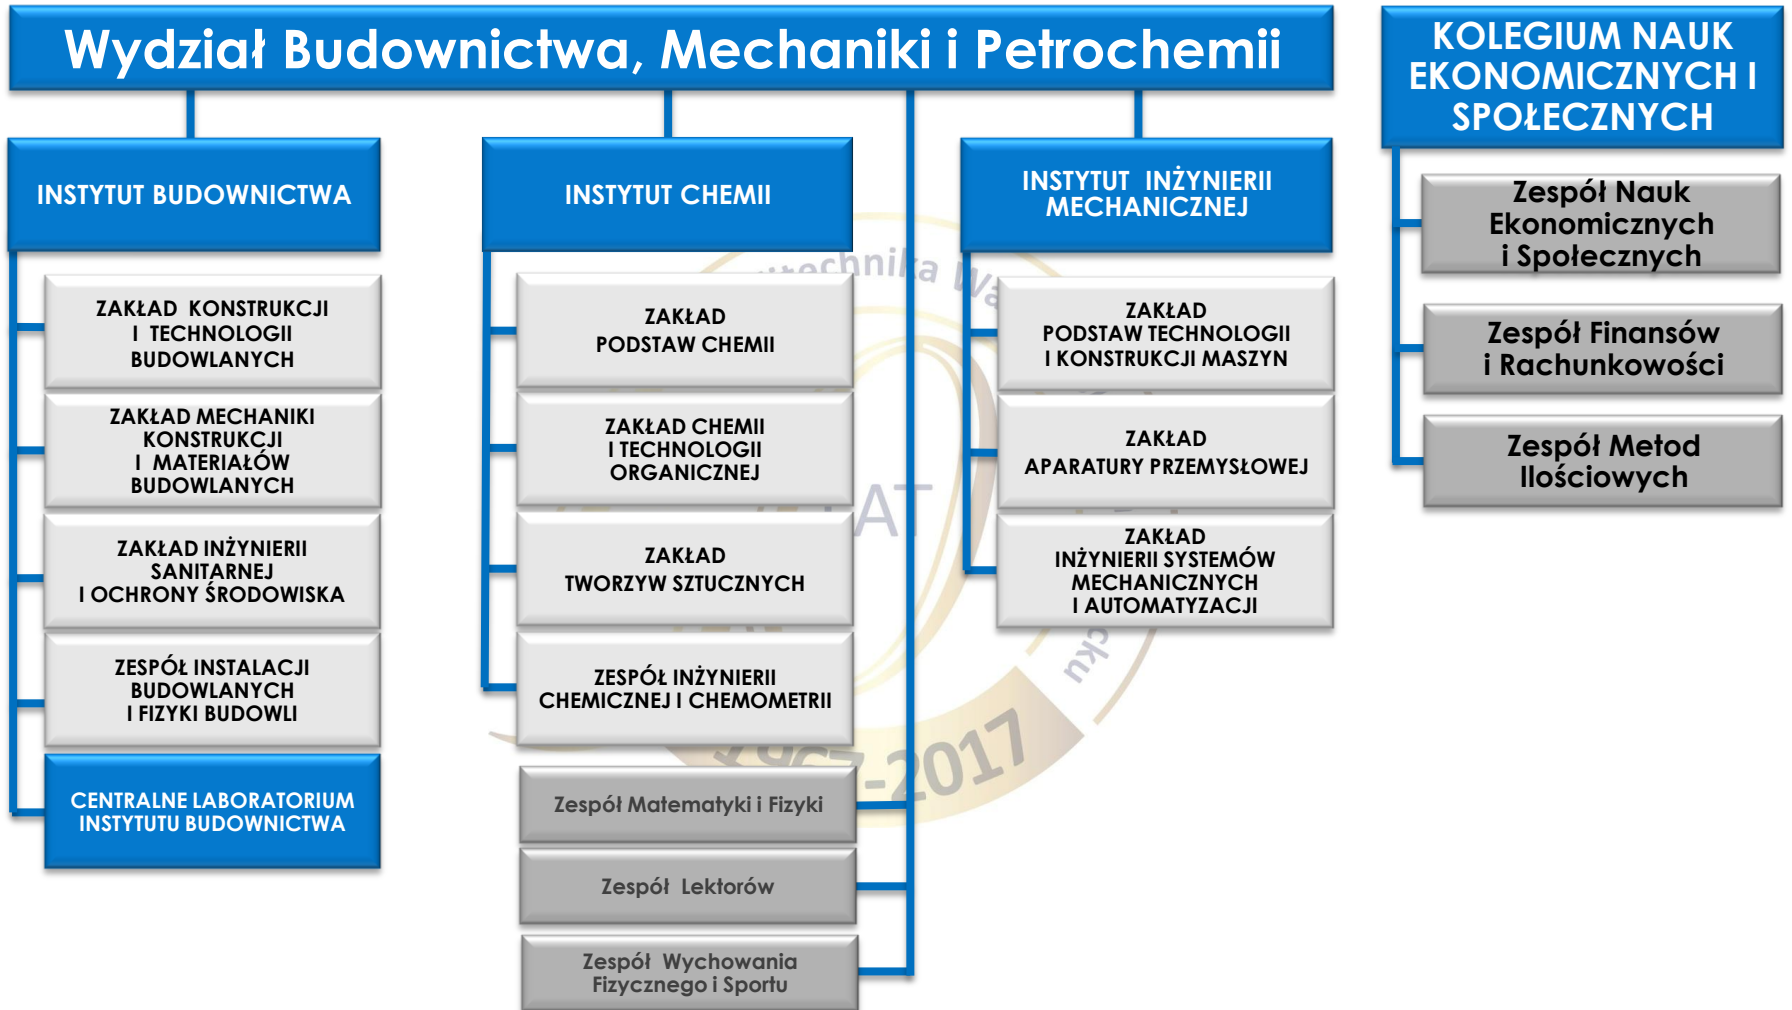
Wydział Budownictwa, Mechaniki i Petrochemii

INSTYTUT BUDOWNICTWA

ZAKŁAD KONSTRUKCJI I TECHNOLOGII BUDOWLANYCH

ZAKŁAD MECHANIKI KONSTRUKCJI I MATERIAŁÓW BUDOWLANYCH

ZAKŁAD INŻYNIERII SANITARNEJ I OCHRONY ŚRODOWISKA

ZESPÓŁ INSTALACJI BUDOWLANYCH I FIZYKI BUDOWLI

CENTRALNE LABORATORIUM INSTYTUTU BUDOWNICTWA

INSTYTUT CHEMII

ZAKŁAD PODSTAW CHEMII

ZAKŁAD CHEMII I TECHNOLOGII ORGANICZNEJ

ZAKŁAD TWORZYW SZTUCZNYCH

ZESPÓŁ INŻYNIERII CHEMICZNEJ I CHEMOMETRII

Zespół Matematyki i Fizyki

Zespół Lektorów

Zespół Wychowania Fizycznego i Sportu

INSTYTUT INŻYNIERII MECHANICZNEJ

ZAKŁAD PODSTAW TECHNOLOGII I KONSTRUKCJI MASZYN

ZAKŁAD APARATURY PRZEMYSŁOWEJ

ZAKŁAD INŻYNIERII SYSTEMÓW MECHANICZNYCH I AUTOMATYZACJI

KOLEGIUM NAUK EKONOMICZNYCH I SPOŁECZNYCH

Zespół Nauk Ekonomicznych i Społecznych

Zespół Finansów i Rachunkowości

Zespół Metod Ilościowych